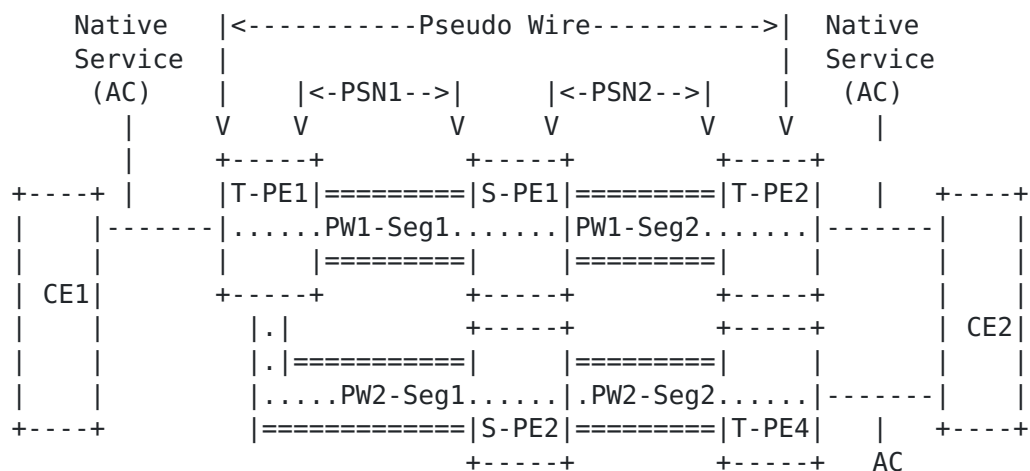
Native |<-----------Pseudo Wire----------->| Native
Service |                                   | Service
(AC)    |    |<-PSN1-->|    |<-PSN2-->|    |  (AC)
  |     V    V         V    V         V    V   |
  |     +-----+        +-----+        +-----+
+----+ | |T-PE1|=========|S-PE1|=========|T-PE2| | +----+
|    |-------|......PW1-Seg1.......|PW1-Seg2.......|-------|    |
|    |      |   |=========|    |=========|    |     |    |
| CE1|      +-----+        +-----+        +-----+     |    |
|    |        |.|          +-----+        +-----+     | CE2|
|    |        |.|===========|    |=========|    |     |    |
|    |        |.....PW2-Seg1......|.PW2-Seg2......|-------|    |
+----+        |=============|S-PE2|=========|T-PE4| | +----+
                            +-----+        +-----+  AC